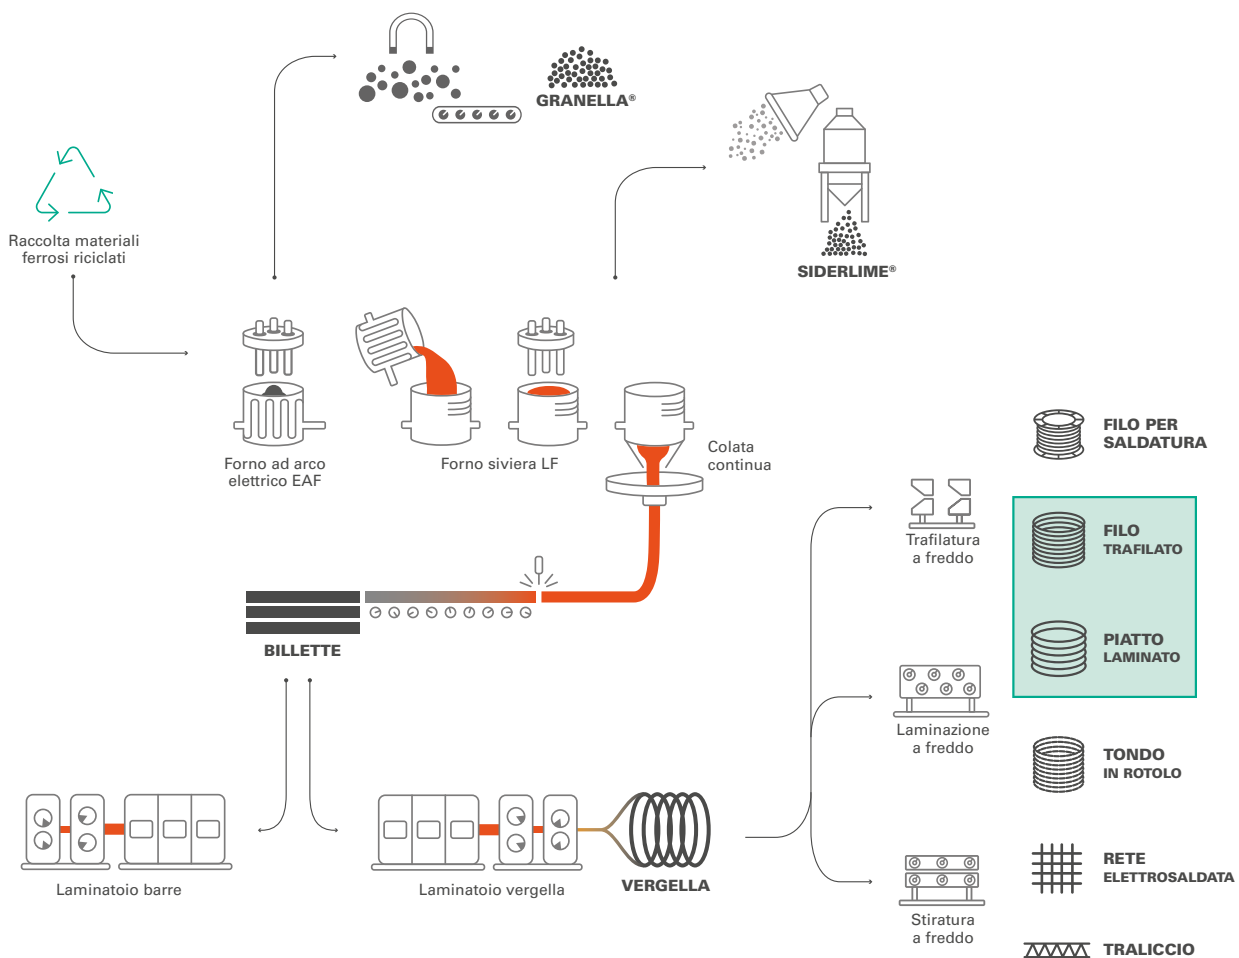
GRANELLA®

SIDERLIME®

Raccolta materiali ferrosi riciclati

Forno ad arco elettrico EAF

Forno siviera LF

Colata continua

BILLETTE

Trafilatura a freddo

Laminazione a freddo

Stiratura a freddo

FILO PER SALDATURA

FILO TRAFILATO

PIATTO LAMINATO

TONDO IN ROTOLO

RETE ELETTROSALDATA

TRALICCIO

Laminatoio barre

Laminatoio vergella

VERGELLA